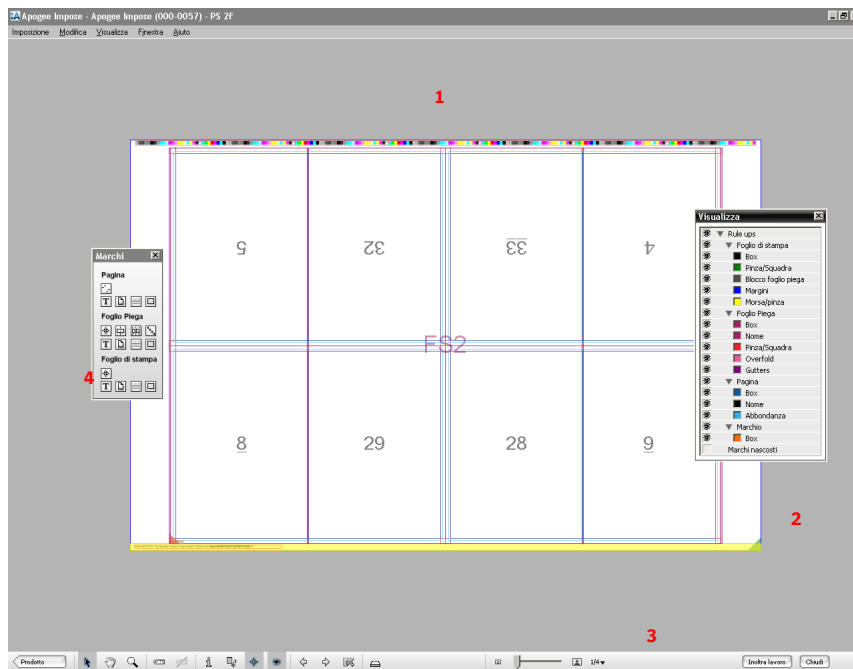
Apogee Impose - Apogee Impose (000-0057) - PS 2F

Imposizione Modifica Visualizza Finestra Aiuto

1

5 32 33 4

FS2

8 29 28 9

Marchi

Pagina

Foglio Piega

Foglio di stampa

4

Visualizza

Rule ups
Foglio di stampa
Box
Pinza/Squadra
Blocco foglio piega
Margini
Morsa/pinza
Foglio Piega
Box
Nome
Pinza/Squadra
Overfold
Gutters
Pagina
Box
Nome
Abbondanza
Marchio
Box
Marchi nascosti

2

3

Prodotto

1/4

Inoltra lavoro

Chiudi